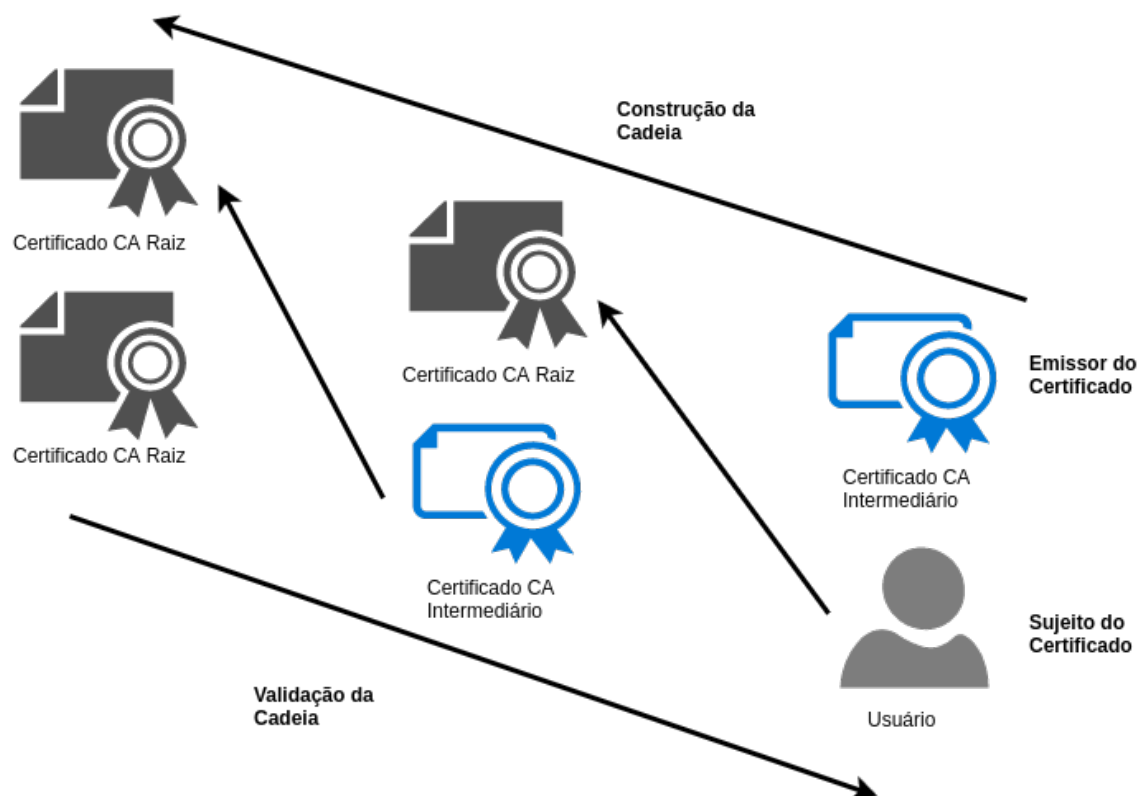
Construção da Cadeia

Certificado CA Raiz

Certificado CA Raiz

Certificado CA Raiz

Emissor do Certificado

Certificado CA Intermediário

Certificado CA Intermediário

Sujeito do Certificado

Validação da Cadeia

Usuário